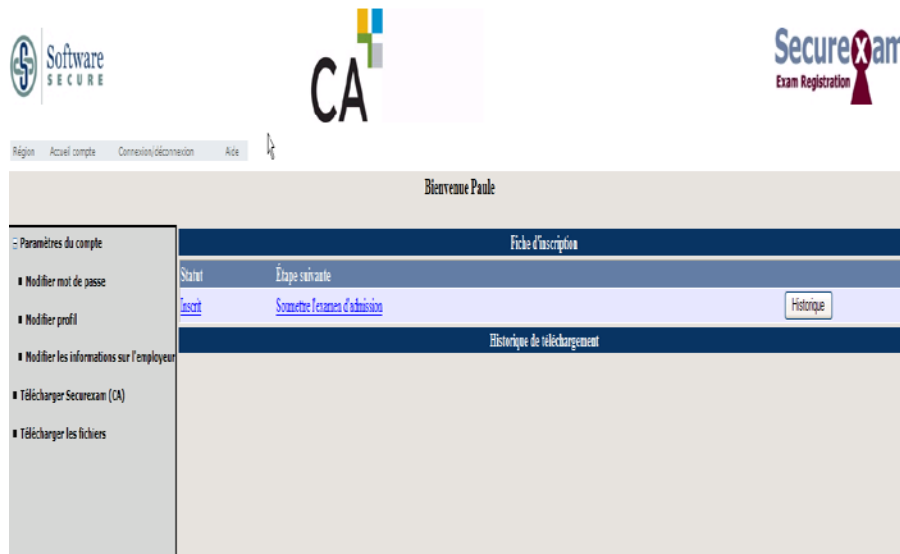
Software SECURE

CA

Securexam
Exam Registration

Région Accueil compte Connexion/déconnexion Aide

Bienvenue Paule

- Paramètres du compte

Modifier mot de passe

Modifier profil

Modifier les informations sur l'employeur

Télécharger Securexam (CA)

Télécharger les fichiers

Fiche d'inscription

| Statut | Étape suivante | |
|---|---|---|
| Inscrit | Soumettre l'examen d'admission | Historique |

Historique de téléchargement